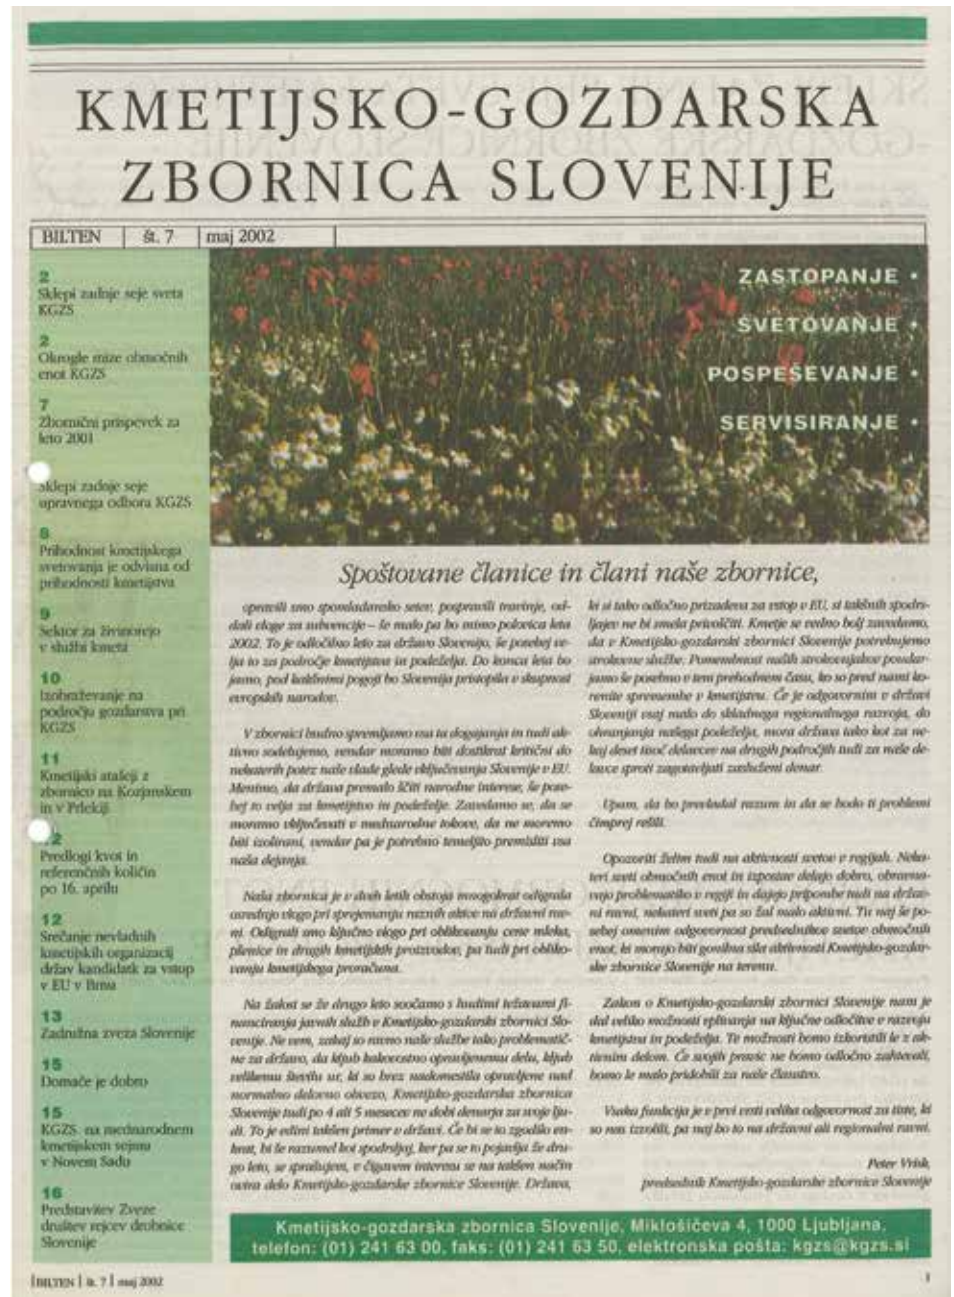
KMETIJSKO-GOZDARSKA ZBORNICA SLOVENIJE

BILTEN | št. 7 | maj 2002

2
Sklepi zadnje seje sveta KGZS

2
Okrogle mize območnih enot KGZS

7
Zbornični prispevek za leto 2001

Sklepi zadnje seje upravnega odbora KGZS

8
Prihodnost kmetijskega svetovanja je odvisna od prihodnosti kmetijstva

9
Sektor za živinorejo v službi kmeta

10
Izobraževanje na področju gozdarstva pri KGZS

11
Kmetijski ataševi z zbornico na Kozjanskem in v Prlekiji

12
Predlogi kvot in referenčnih količin po 16. aprilu

12
Srečanje nevladnih kmetijskih organizacij držav kandidatk za vstop v EU v Brnu

13
Zadružna zveza Slovenije

15
Domače je dobro

15
KGZS na mednarodnem kmetijskem sejmu v Novem Sadu

16
Predstavitev Zveze društev rejcev drobnice Slovenije

ZASTOPANJE •
SVETOVANJE •
POSPEŠEVANJE •
SERVISIRANJE •

Spoštovane članice in člani naše zbornice,

opravili smo spomladansko setev, pospravili travinje, oddali vloge za subvencije – še malo pa bo mimo polovica leta 2002. To je odločilno leto za državo Slovenijo, še posebej velja to za področje kmetijstva in podeželja. Do konca leta bo jasno, pod katerimi pogoji bo Slovenija pristopila v skupnost evropskih narodov.

V zbornici budno spremljamo vsa ta dogajanja in tudi aktivno sodelujemo, vendar moramo biti dostikrat kritični do nekaterih potez naše vlade glede vključevanja Slovenije v EU. Menimo, da država premalo ščiti narodne interese, še posebej to velja za kmetijstvo in podeželje. Zavedamo se, da se moramo vključevati v mednarodne tokove, da ne moremo biti izolirani, vendar pa je potrebno temeljito premisliti vsa naša dejanja.

Naša zbornica je v dveh letih obstoja mnogokrat odigrala osrednjo vlogo pri sprejemanju raznih akcij na državni ravni. Odigrali smo ključno vlogo pri oblikovanju cene mleka, pšenice in drugih kmetijskih proizvodov, pa tudi pri oblikovanju kmetijskega proračuna.

Na žalost se že drugo leto soočamo s hudimi težavami financiranja javnih služb v Kmetijsko-gozdarski zbornici Slovenije. Ne vem, zakaj so ravno naše službe tako problematične za državo, da kljub kakovostno opravljenemu delu, kljub velikemu številu ur, ki so brez nadomestila opravljene nad normalno delovno obvezo, Kmetijsko-gozdarska zbornica Slovenije tudi po 4 ali 5 mesecev ne dobi denarja za svoje ljudi. To je edini takšen primer v državi. Če bi se to zgodilo enkrat, bi še razumel kot spodrsljaj, ker pa se to pojavlja že drugo leto, se sprašujem, v čigavem interesu se na takšen način ovira delo Kmetijsko-gozdarske zbornice Slovenije. Država, ki si tako odločno prizadeva za vstop v EU, si takšnih spodrsljajev ne bi smela privoščiti. Kmetje se vedno bolj zavedamo, da v Kmetijsko-gozdarski zbornici Slovenije potrebujemo strokovne službe. Pomembnost naših strokovnjakov poudarjamo še posebno v tem prehodnem času, ko so pred nami korenite spremembe v kmetijstvu. Če je odgovornim v državi Slovenija vsaj malo do skladnega regionalnega razvoja, do ohranjanja našega podeželja, mora država tako kot za nekaj deset tisoč delavcev na drugih področjih tudi za naše delavce sproti zagotavljati zasluženi denar.

Upam, da bo prevladal razum in da se bodo ti problemi čimprej rešili.

Opozoriti želim tudi na aktivnosti svetov v regijah. Nekateri sveti območnih enot in izpostav delajo dobro, obravnavajo problematiko v regiji in dajejo pripombe tudi na državni ravni, nekateri sveti pa so žal malo aktivni. Tu naj še posebej omenim odgovornost predsednikov svetov območnih enot, ki morajo biti gonilna sila aktivnosti Kmetijsko-gozdarske zbornice Slovenije na terenu.

Zakon o Kmetijsko-gozdarski zbornici Slovenije nam je dal veliko možnosti vplivanja na ključne odločitve v razvoju kmetijstva in podeželja. Te možnosti bomo izkoristili le z aktivnim delom. Če svojih pravic ne bomo odločno zahtevali, bomo le malo pridobili za naše članstvo.

Vsaka funkcija je v prvi vrsti velika odgovornost za tiste, ki so nas izvolili, pa naj bo to na državni ali regionalni ravni.

Peter Vrisk,
predsednik Kmetijsko-gozdarske zbornice Slovenije

Kmetijsko-gozdarska zbornica Slovenije, Miklošičeva 4, 1000 Ljubljana, telefon: (01) 241 63 00, faks: (01) 241 63 50, elektronska pošta: kgzs@kgzs.si

BILTEN | št. 7 | maj 2002

1